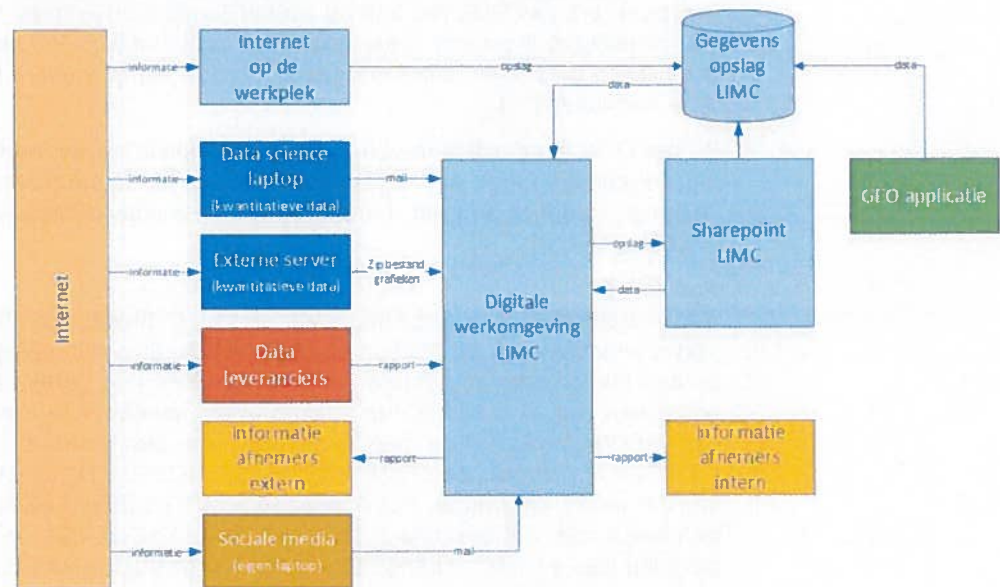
Internet

informatie

Internet op de werkplek

opslag

Gegevens opslag LIMC

data

data

informatie

Data science laptop (kwantitatieve data)

mail

informatie

Externe server (kwantitatieve data)

Zip bestand grafieken

informatie

Data leveranciers

rapport

Informatie afnemers extern

rapport

informatie

Sociale media (eigen laptop)

mail

Digitale werkomgeving LIMC

opslag

data

Sharepoint LIMC

GEO applicatie

rapport

Informatie afnemers intern